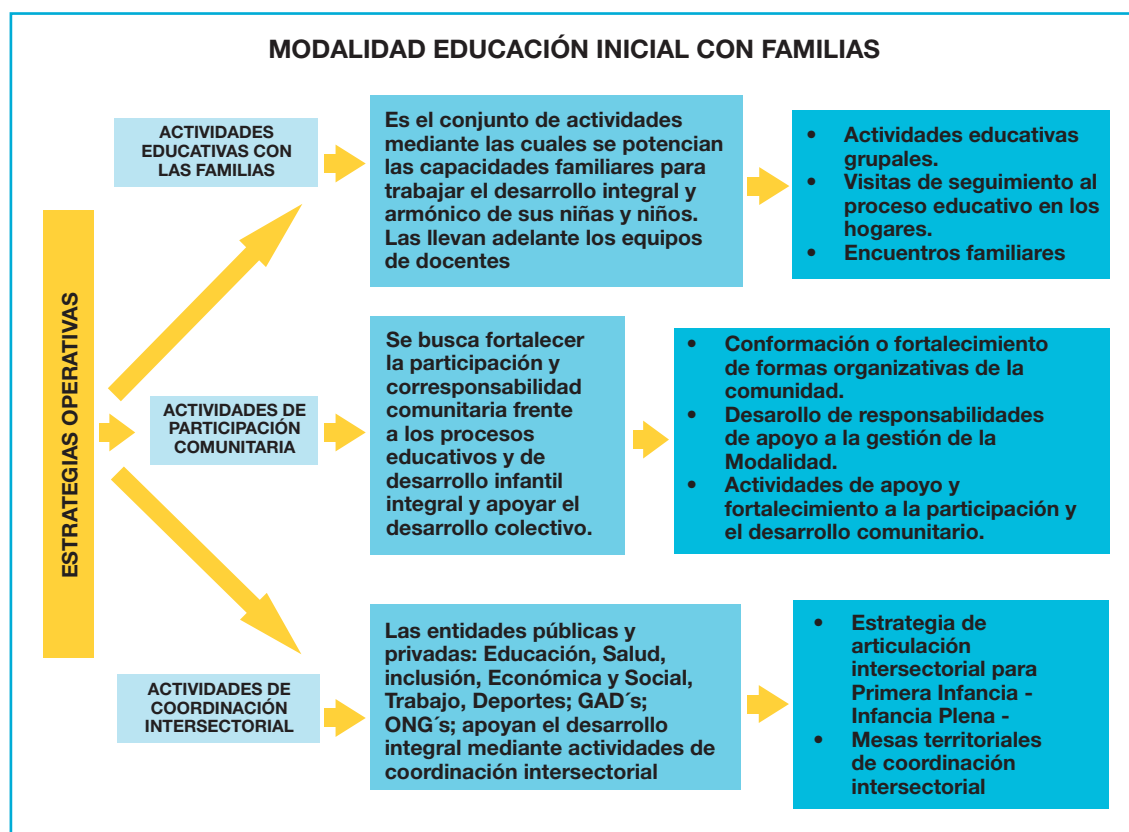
MODALIDAD EDUCACIÓN INICIAL CON FAMILIAS

ESTRATEGIAS OPERATIVAS

ACTIVIDADES EDUCATIVAS CON LAS FAMILIAS

Es el conjunto de actividades mediante las cuales se potencian las capacidades familiares para trabajar el desarrollo integral y armónico de sus niñas y niños. Las llevan adelante los equipos de docentes

- Actividades educativas grupales.
- Visitas de seguimiento al proceso educativo en los hogares.
- Encuentros familiares

ACTIVIDADES DE PARTICIPACIÓN COMUNITARIA

Se busca fortalecer la participación y corresponsabilidad comunitaria frente a los procesos educativos y de desarrollo infantil integral y apoyar el desarrollo colectivo.

- Conformación o fortalecimiento de formas organizativas de la comunidad.
- Desarrollo de responsabilidades de apoyo a la gestión de la Modalidad.
- Actividades de apoyo y fortalecimiento a la participación y el desarrollo comunitario.

ACTIVIDADES DE COORDINACIÓN INTERSECTORIAL

Las entidades públicas y privadas: Educación, Salud, inclusión, Económica y Social, Trabajo, Deportes; GAD´s; ONG´s; apoyan el desarrollo integral mediante actividades de coordinación intersectorial

- Estrategia de articulación intersectorial para Primera Infancia - Infancia Plena -
- Mesas territoriales de coordinación intersectorial